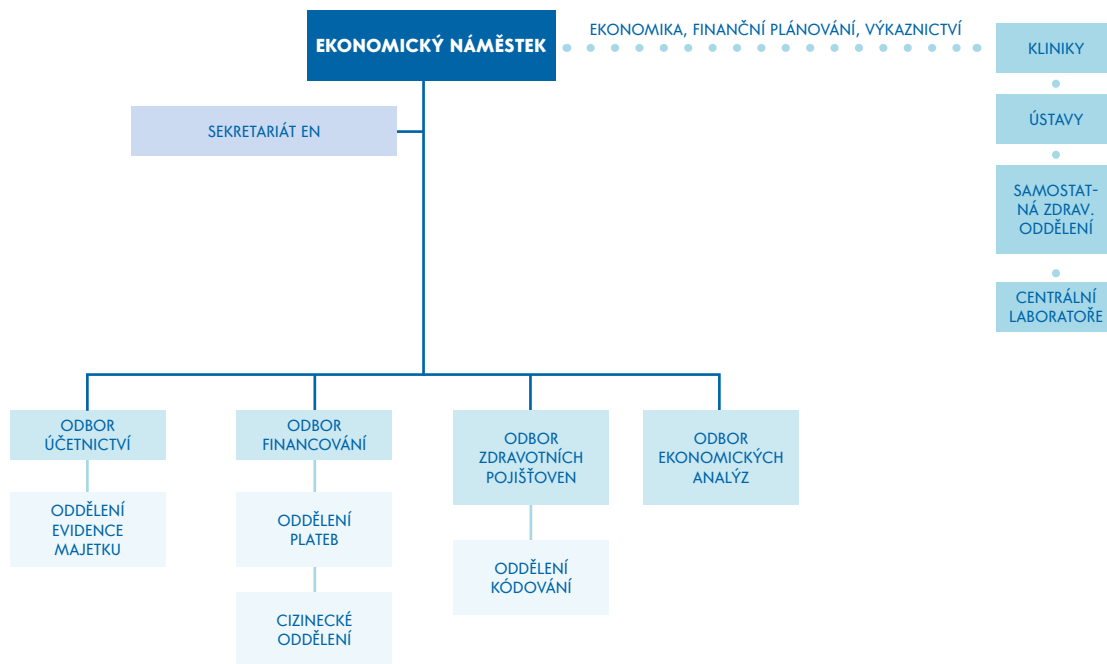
EKONOMICKÝ NÁMĚSTEK

EKONOMIKA, FINANČNÍ PLÁNOVÁNÍ, VÝKAZNICTVÍ

KLINIKY

ÚSTAVY

SAMOSTATNÁ ZDRAV. ODDĚLENÍ

CENTRÁLNÍ LABORATOŘE

SEKRETARIÁT EN

ODBOR ÚČETNICTVÍ

ODDĚLENÍ EVIDENCE MAJETKU

ODBOR FINANCOVÁNÍ

ODDĚLENÍ PLATEB

CIZINECKÉ ODDĚLENÍ

ODBOR ZDRAVOTNÍCH POJIŠŤOVEN

ODDĚLENÍ KÓDOVÁNÍ

ODBOR EKONOMICKÝCH ANALÝZ